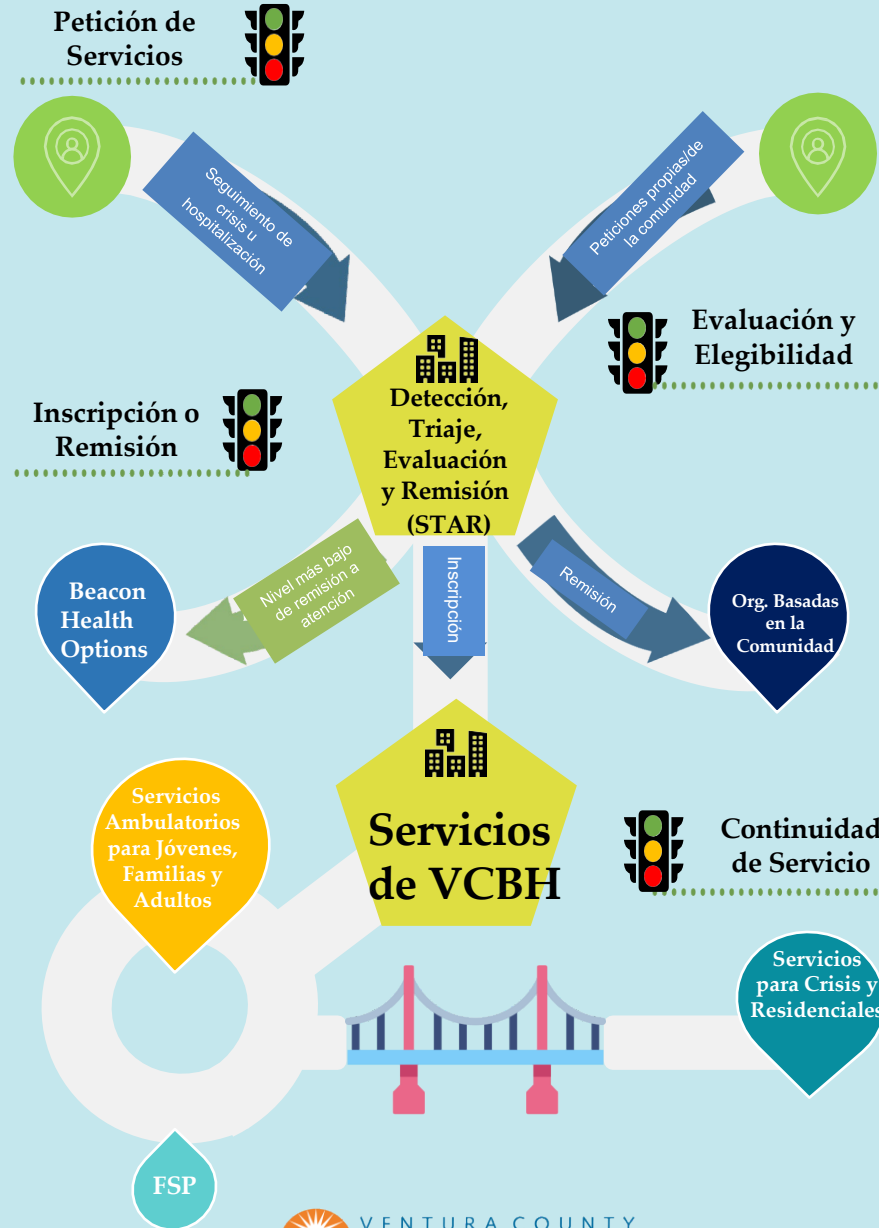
Petición de Servicios

Seguimiento de crisis u hospitalización

Peticiones propias/de la comunidad

Evaluación y Elegibilidad

Inscripción o Remisión

Detección, Triaje, Evaluación y Remisión (STAR)

Beacon Health Options

Nivel más bajo de remisión a atención

Inscripción

Remisión

Org. Basadas en la Comunidad

Servicios Ambulatorios para Jóvenes, Familias y Adultos

Servicios de VCBH

Continuidad de Servicio

Servicios para Crisis y Residenciales

FSP

VENTURA COUNTY